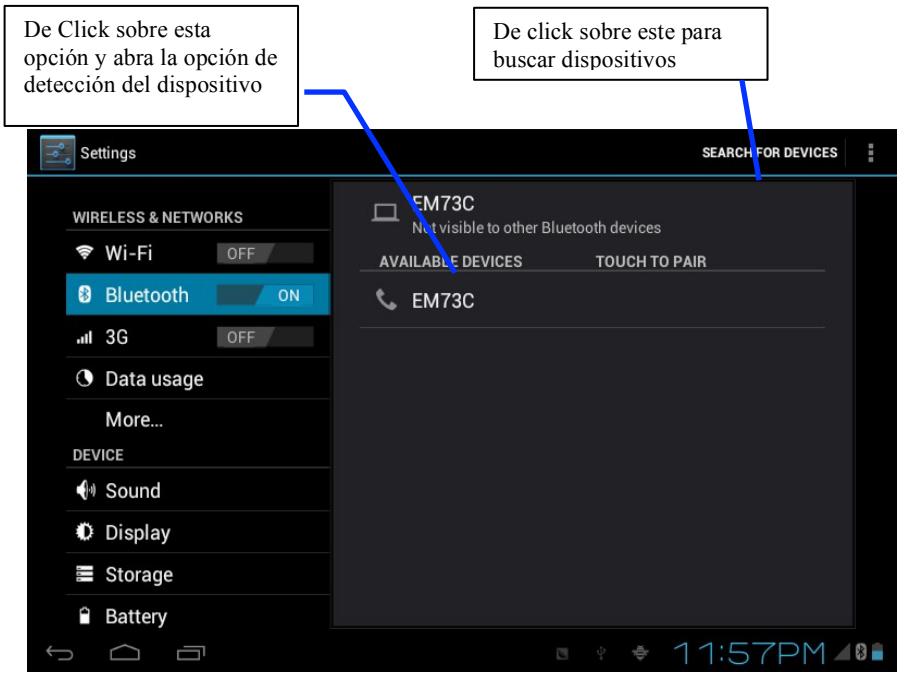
De Click sobre esta opción y abra la opción de detección del dispositivo

De click sobre este para buscar dispositivos

Settings

SEARCH FOR DEVICES

WIRELESS & NETWORKS

Wi-Fi OFF

Bluetooth ON

3G OFF

Data usage

More...

DEVICE

Sound

Display

Storage

Battery

EM73C

Not visible to other Bluetooth devices

AVAILABLE DEVICES

TOUCH TO PAIR

EM73C

11:57PM